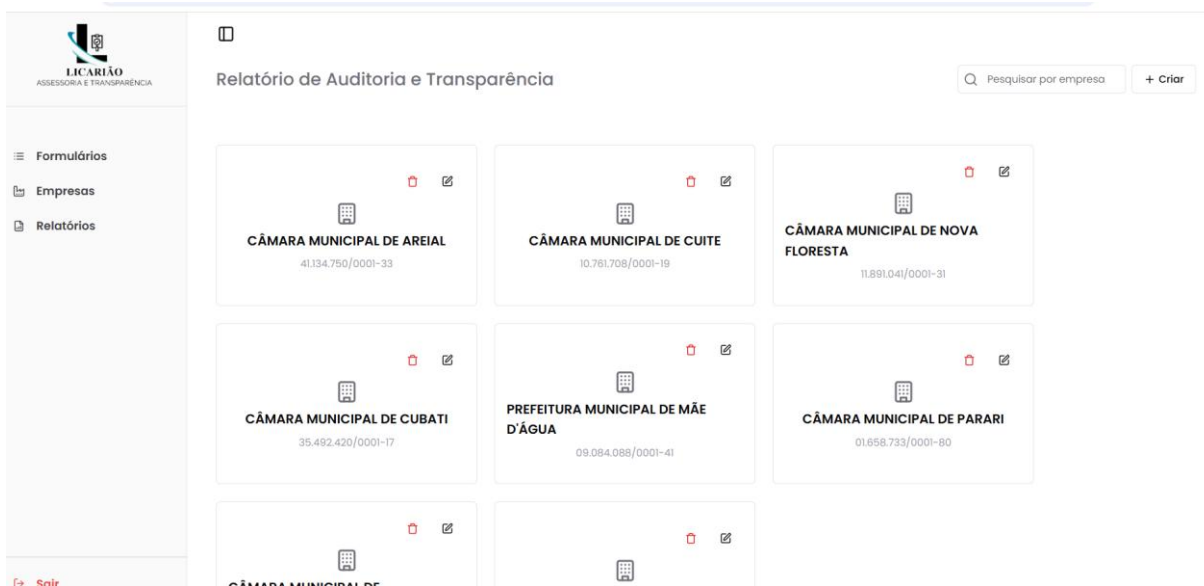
LICARIÃO
ASSESSORIA E TRANSPARÊNCIA

Formulários
Empresas
Relatórios

Sair

Relatório de Auditoria e Transparência

Pesquisar por empresa
+ Criar

CÂMARA MUNICIPAL DE AREIAL
41.134.750/0001-33

CÂMARA MUNICIPAL DE CUITE
10.761.708/0001-19

CÂMARA MUNICIPAL DE NOVA FLORESTA
11.891.041/0001-31

CÂMARA MUNICIPAL DE CUBATI
35.492.420/0001-17

PREFEITURA MUNICIPAL DE MÃE D'ÁGUA
09.084.088/0001-41

CÂMARA MUNICIPAL DE PARARI
01.658.733/0001-80

CÂMARA MUNICIPAL DE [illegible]